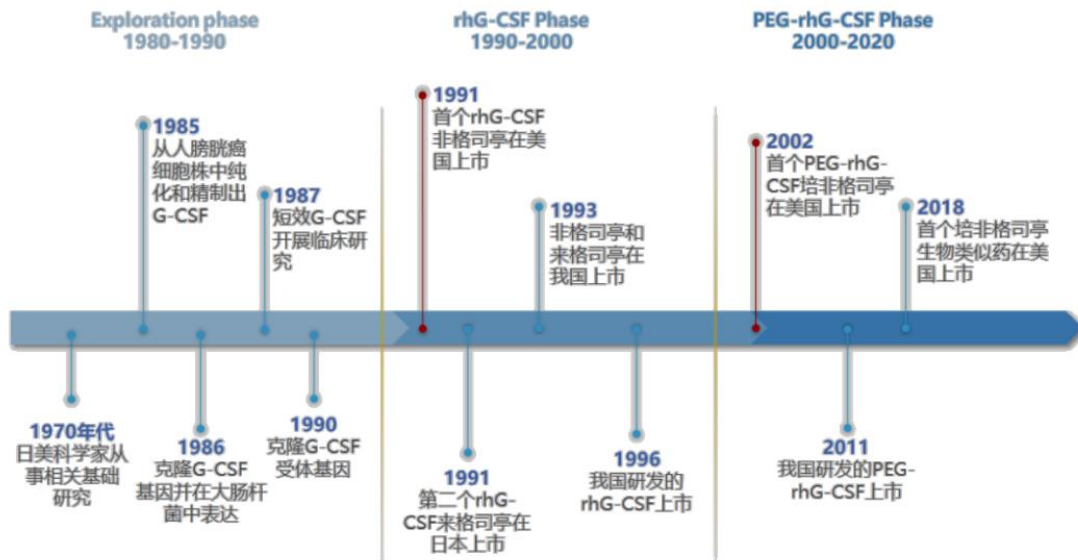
Exploration phase
1980-1990

rhG-CSF Phase
1990-2000

PEG-rhG-CSF Phase
2000-2020

1985
从人膀胱癌细胞株中纯化和精制出G-CSF

1987
短效G-CSF开展临床研究

1991
首个rhG-CSF非格司亭在美国上市

1993
非格司亭和来格司亭在我国上市

2002
首个PEG-rhG-CSF培非格司亭在美国上市

2018
首个培非格司亭生物类似药在美国上市

1970年代
日美科学家从事相关基础研究

1986
克隆G-CSF基因并在大肠杆菌中表达

1990
克隆G-CSF受体基因

1991
第二个rhG-CSF来格司亭在日本上市

1996
我国研发的rhG-CSF上市

2011
我国研发的PEG-rhG-CSF上市